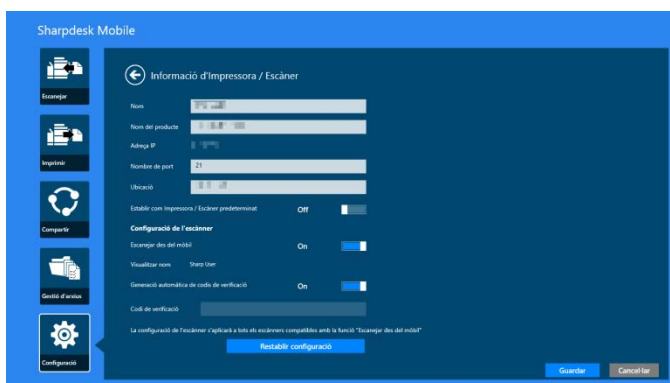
Sharpdesk Mobile

Escanejar

Imprimir

Compartir

Gestió d'arxius

Configuració

Informació d'Impressora / Escàner

Nom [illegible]

Nom del producte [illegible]

Adreça IP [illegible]

Nombre de port 21

Ubicació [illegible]

Establir com Impressora / Escàner predeterminat Off

Configuració de l'escànner

Escanejar des del mòbil On

Visualitzar nom Sharp User

Generació automàtica de codis de verificació On

Codi de verificació

La configuració de l'escànner s'aplicarà a tots els escànners compatibles amb la funció "Escanejar des del mòbil"

Restablir configuració

Guardar

Cancel·lar